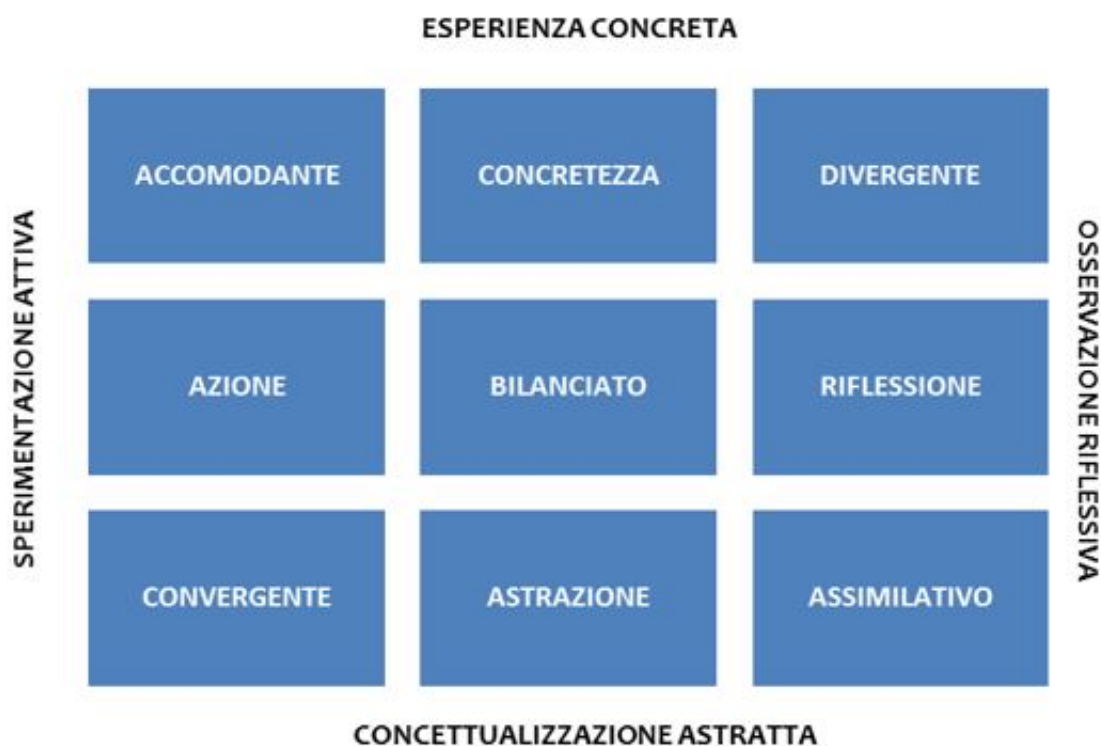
ESPERIENZA CONCRETA

SPERIMENTAZIONE ATTIVA

ACCOMODANTE

CONCRETEZZA

DIVERGENTE

AZIONE

BILANCIATO

RIFLESSIONE

CONVERGENTE

ASTRAZIONE

ASSIMILATIVO

OSSERVAZIONE RIFLESSIVA

CONCETTUALIZZAZIONE ASTRATTA